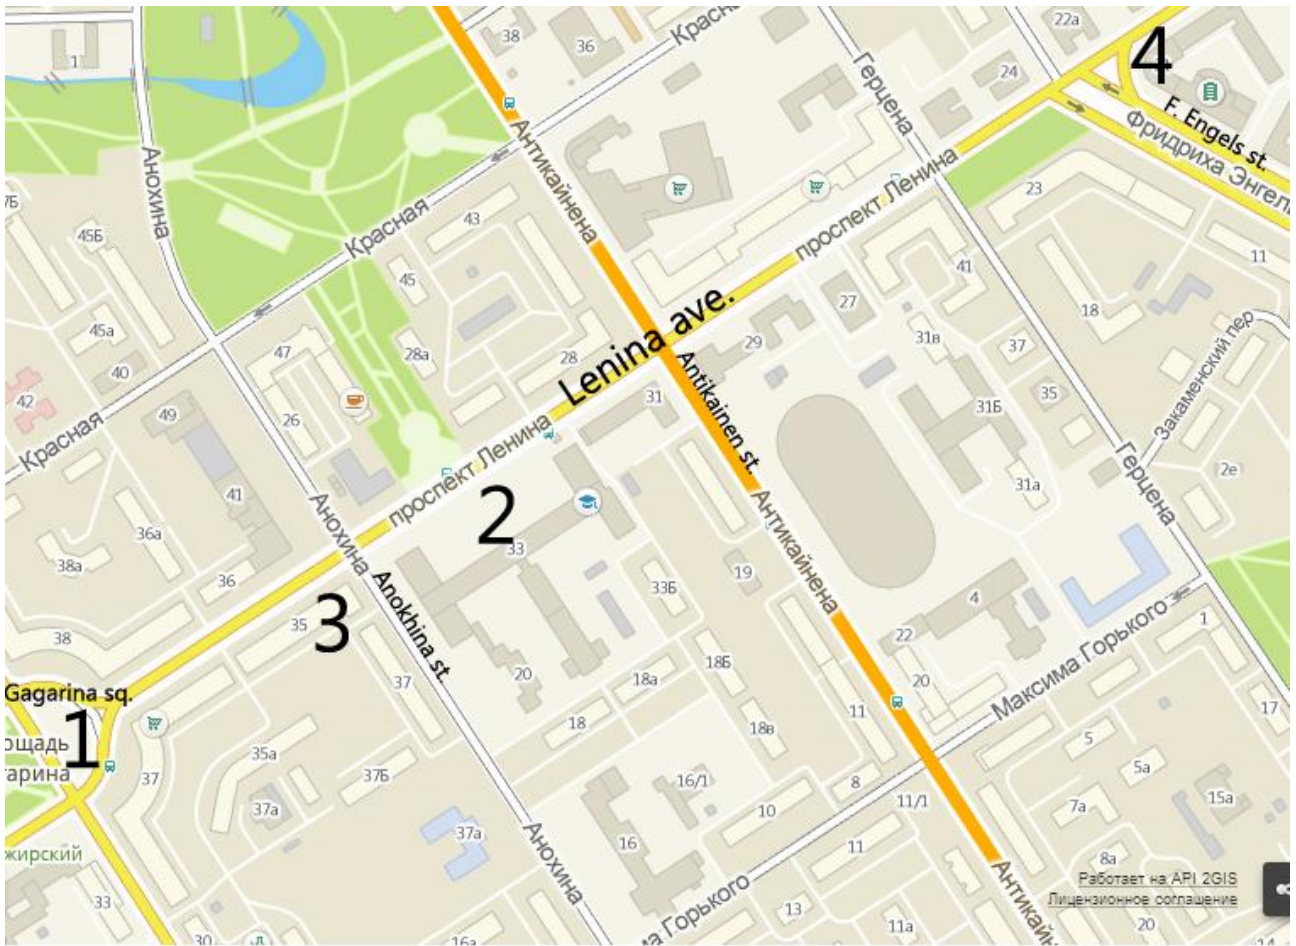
38
36
Красн
Герцена
22а
4
24
1
Анохина
Антикайнена
F. Engels st.
Фридриха Энгельса
Красная
проспект Ленина
23
7Б
45Б
43
45
41
11
45а
28а
27
18
Lenina ave.
29
31в
37
Закаменский пер
40
47
28
42
Antikainen st.
35
Красная
49
26
31
31Б
проспект Ленина
Герцена
2е
41
31а
2
Анохина
36а
33
19
38а
36
Anokhina st.
Антикайнена
3
33Б
4
38
35
22
Максима Горького
1
Gagarina sq.
37
18Б
20
20
18а
17
1
лощадь
гарина
37
18
18в
11
5
35а
5а
37Б
16/1
8
11/1
15а
37а
7а
37а
10
жирский
16
11
8а
Анохина
Работает на API 2GIS
Лицензионное соглашение
33
ма Горького
13
Антикайн
30
16а
11а
20
14